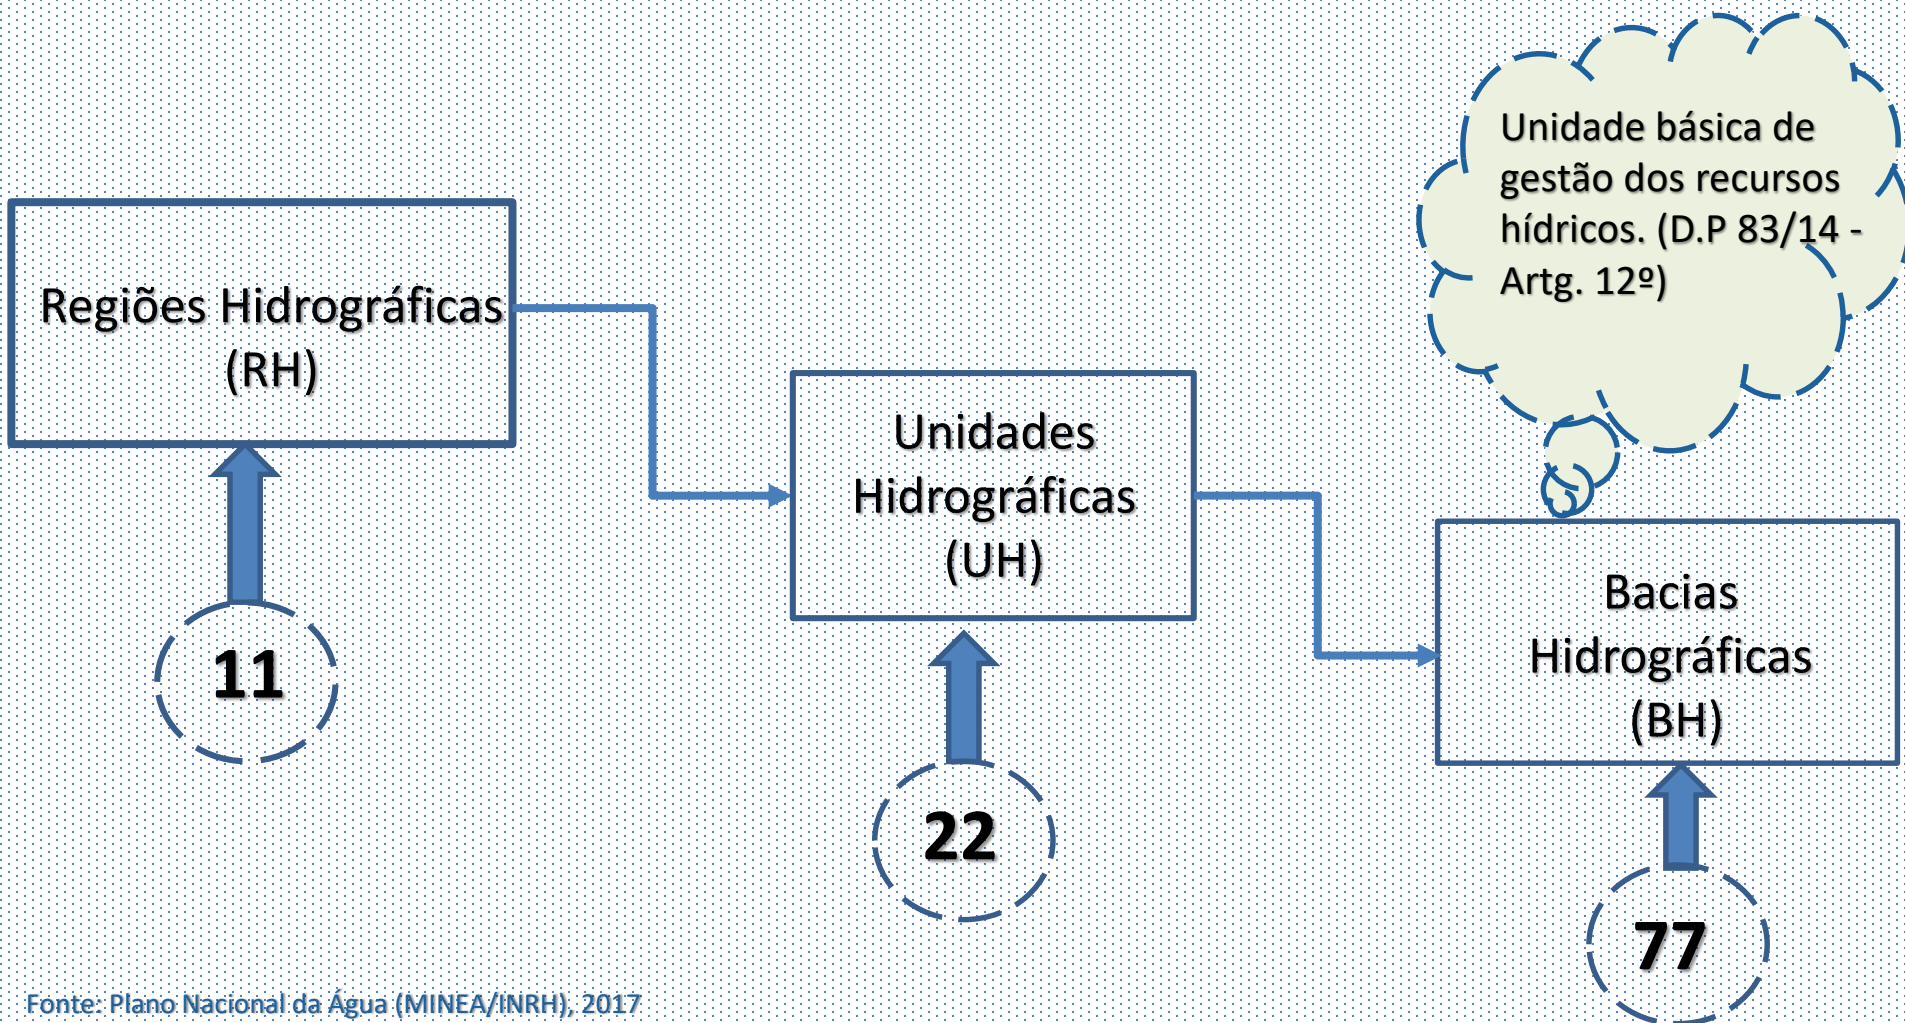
Unidade básica de gestão dos recursos hídricos. (D.P 83/14 - Artg. 12º)

Regiões Hidrográficas (RH)

11

Unidades Hidrográficas (UH)

22

Bacias Hidrográficas (BH)

77

Fonte: Plano Nacional da Água (MINEA/INRH), 2017